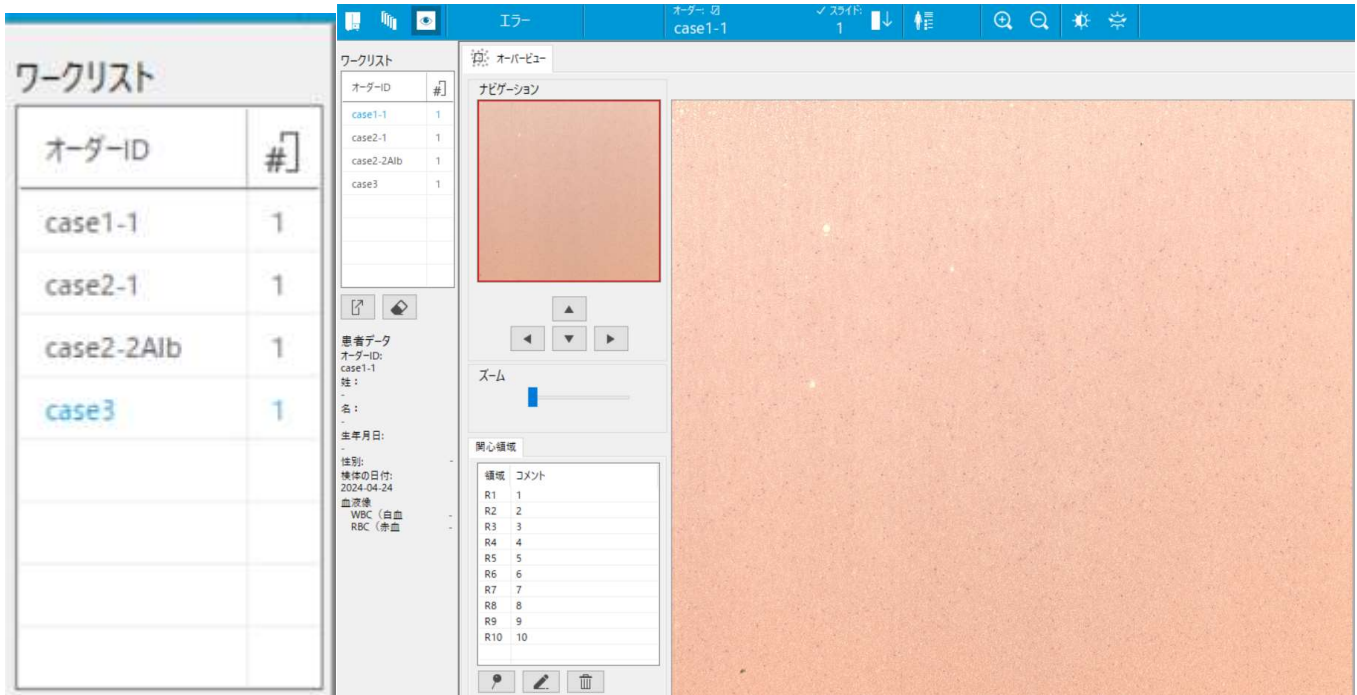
ワークリスト

| オーダーID | # |
|---|---|
| case1-1 | 1 |
| case2-1 | 1 |
| case2-2Alb | 1 |
| case3 | 1 |

エラー

オーダー: case1-1

✓ スライド: 1

ワークリスト

| オーダーID | # |
|---|---|
| case1-1 | 1 |
| case2-1 | 1 |
| case2-2Alb | 1 |
| case3 | 1 |

患者データ
オーダーID:
case1-1
姓:
-
名:
-
生年月日:
-
性別: -
検体の日付:
2024-04-24
血液像
WBC（白血 -
RBC（赤血 -

オーバービュー

ナビゲーション

ズーム

関心領域

| 領域 | コメント |
|---|---|
| R1 | 1 |
| R2 | 2 |
| R3 | 3 |
| R4 | 4 |
| R5 | 5 |
| R6 | 6 |
| R7 | 7 |
| R8 | 8 |
| R9 | 9 |
| R10 | 10 |